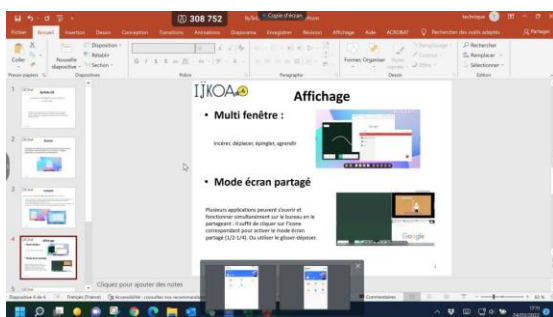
308 752

Copie d'écran

Fichier Accueil Insertion Dessin Conception Transitions Animations Diaporama Enregistrer Révision Affichage Aide ACROBAT Rechercher des outils adaptés

Partager

Coller

Nouvelle diapositive

Disposition

Rétablir

Section

Presse-papiers

Diapositives

Police

Paragraphe

Formes Organiser

Dessin

Rechercher

Remplacer

Sélectionner

Édition

technique

1

2

3

4

5

IJKOA

Affichage

• Multi fenêtre :

Incérer, déplacer, épingler, agrendir

• Mode écran partagé

Plusieurs applications peuvent s'ouvrir et fonctionner simultanément sur le bureau en le partageant : il suffit de cliquer sur l'icone correspondant pour activer le mode écran partagé (1/2-1/4). Ou utiliser le glisser-déposer.

Google

Cliquez pour ajouter des notes

Diapositive 4 de 6

Français (France)

Accessibilité : consultez nos recommandations

Commentaires

61 %

24/03/2022